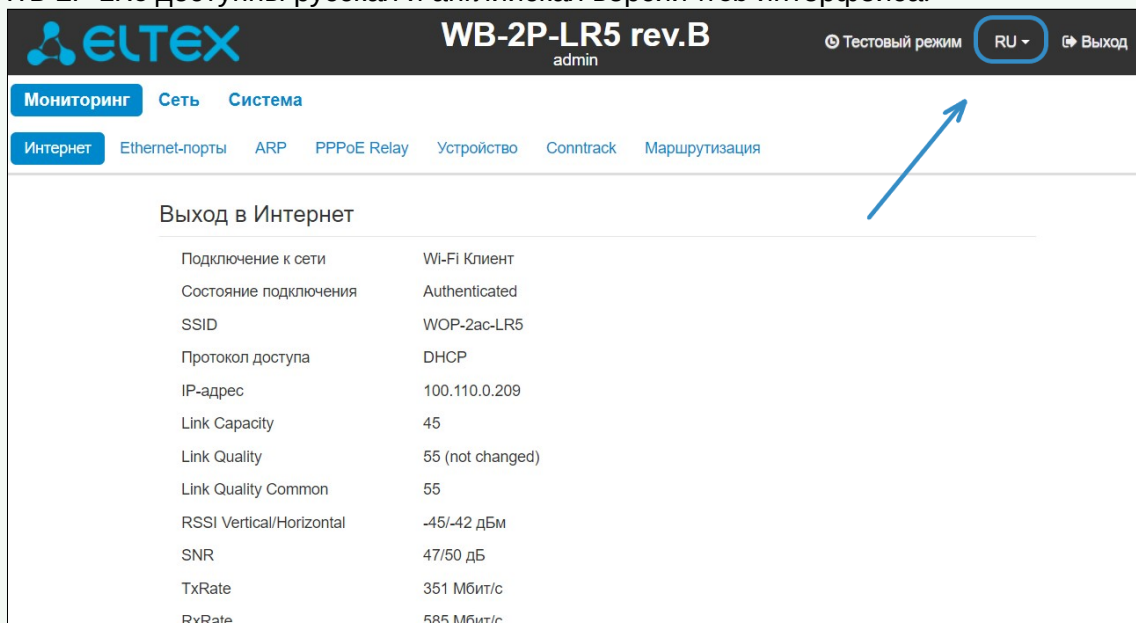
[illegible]

ELTEX

WB-2P-LR5 rev.B
admin

Тестовый режим RU Выход

Мониторинг Сеть Система

Интернет Ethernet-порты ARP PPPoE Relay Устройство Conntrack Маршрутизация

Выход в Интернет

| | |
|---|---|
| Подключение к сети | Wi-Fi Клиент |
| Состояние подключения | Authenticated |
| SSID | WOP-2ac-LR5 |
| Протокол доступа | DHCP |
| IP-адрес | 100.110.0.209 |
| Link Capacity | 45 |
| Link Quality | 55 (not changed) |
| Link Quality Common | 55 |
| RSSI Vertical/Horizontal | -45/-42 дБм |
| SNR | 47/50 дБ |
| TxRate | 351 Мбит/с |
| RxRate | 585 Мбит/с |